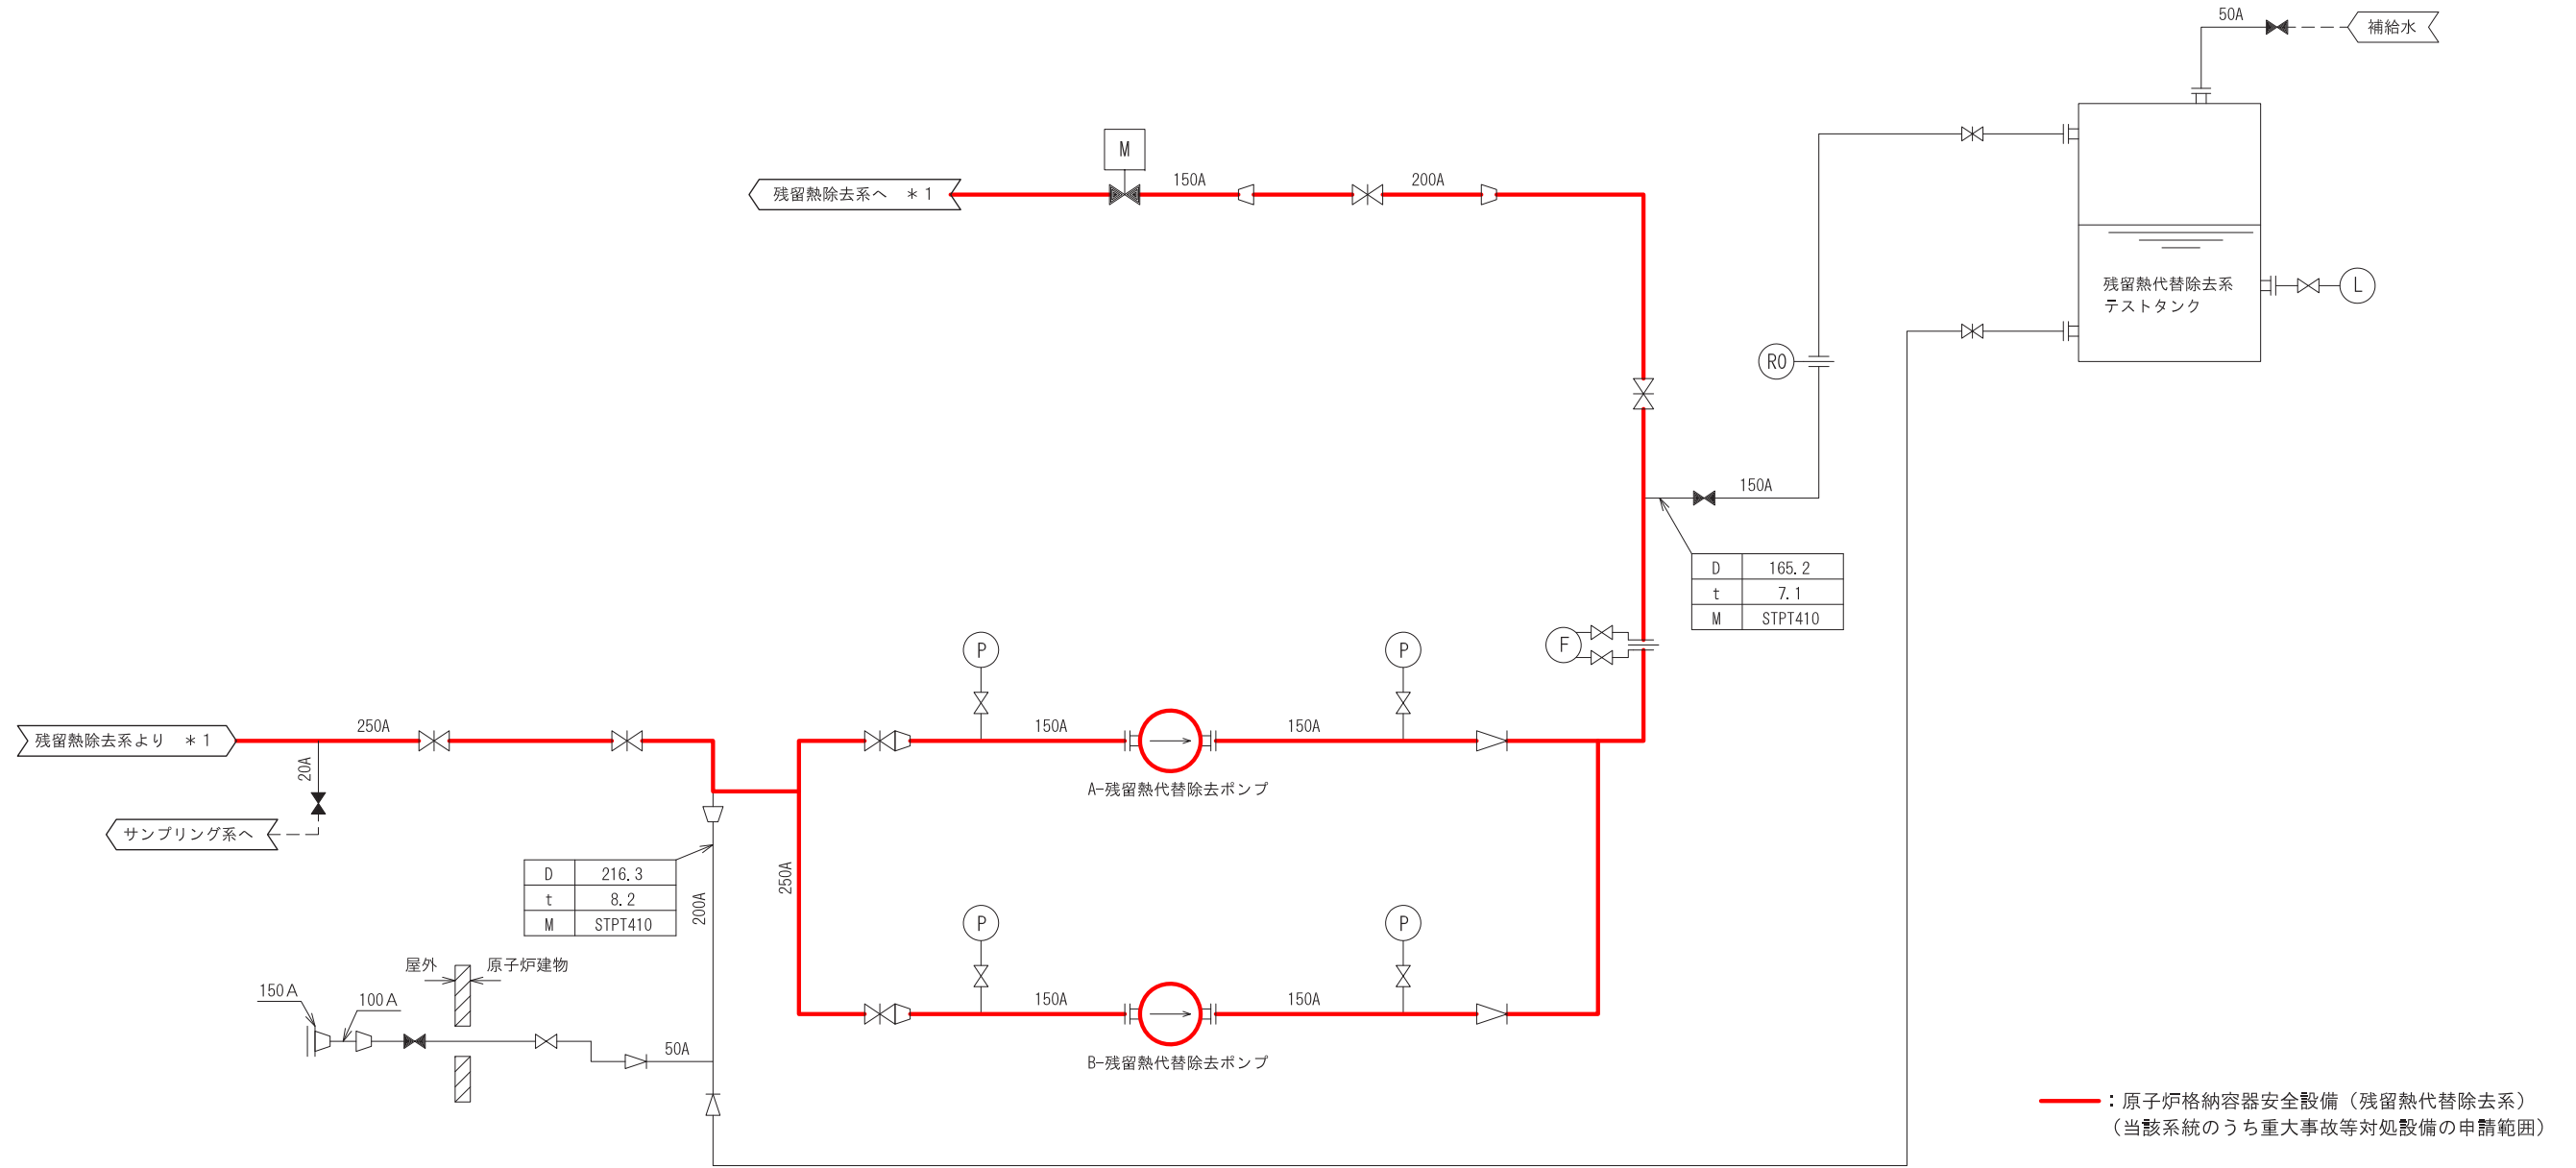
50A
補給水

M
150A
200A
残留熱除去系へ　＊1

残留熱代替除去系
テストタンク

L
RO
150A

| D | 165.2 |
|---|---|
| t | 7.1 |
| M | STPT410 |

F
P
P
250A
150A
150A
残留熱除去系より　＊1
20A
A-残留熱代替除去ポンプ
サンプリング系へ

| D | 216.3 |
|---|---|
| t | 8.2 |
| M | STPT410 |

250A
200A
P
P
屋外
原子炉建物
150A
100A
150A
150A
50A
B-残留熱代替除去ポンプ

：原子炉格納容器安全設備（残留熱代替除去系）
（当該系統のうち重大事故等対処設備の申請範囲）